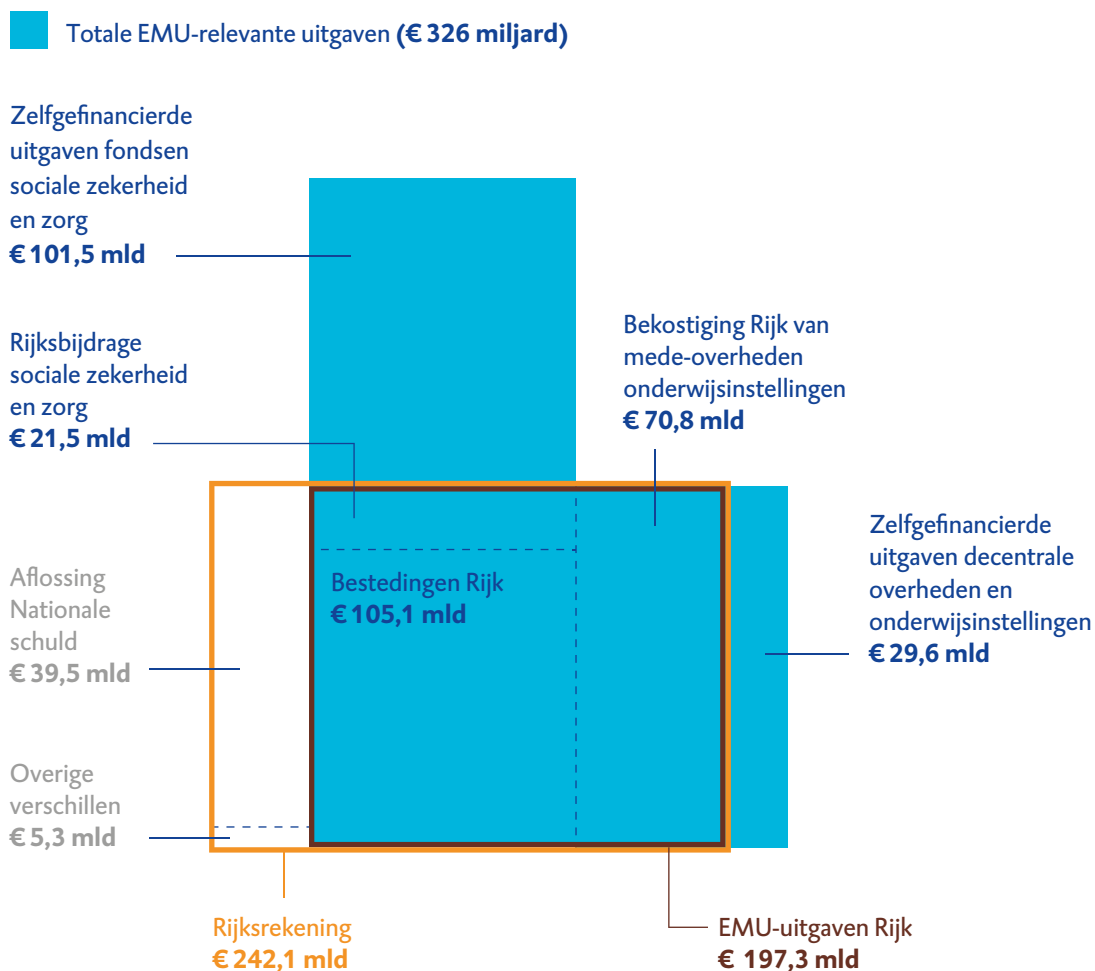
Totale EMU-relevante uitgaven **(€ 326 miljard)**

Zelfgefinancierde uitgaven fondsen sociale zekerheid en zorg
**€ 101,5 mld**

Rijksbijdrage sociale zekerheid en zorg
**€ 21,5 mld**

Bekostiging Rijk van mede-overheden onderwijsinstellingen
**€ 70,8 mld**

Bestedingen Rijk
**€ 105,1 mld**

Zelfgefinancierde uitgaven decentrale overheden en onderwijsinstellingen
**€ 29,6 mld**

Aflossing Nationale schuld
**€ 39,5 mld**

Overige verschillen
**€ 5,3 mld**

Rijksrekening
**€ 242,1 mld**

EMU-uitgaven Rijk
**€ 197,3 mld**